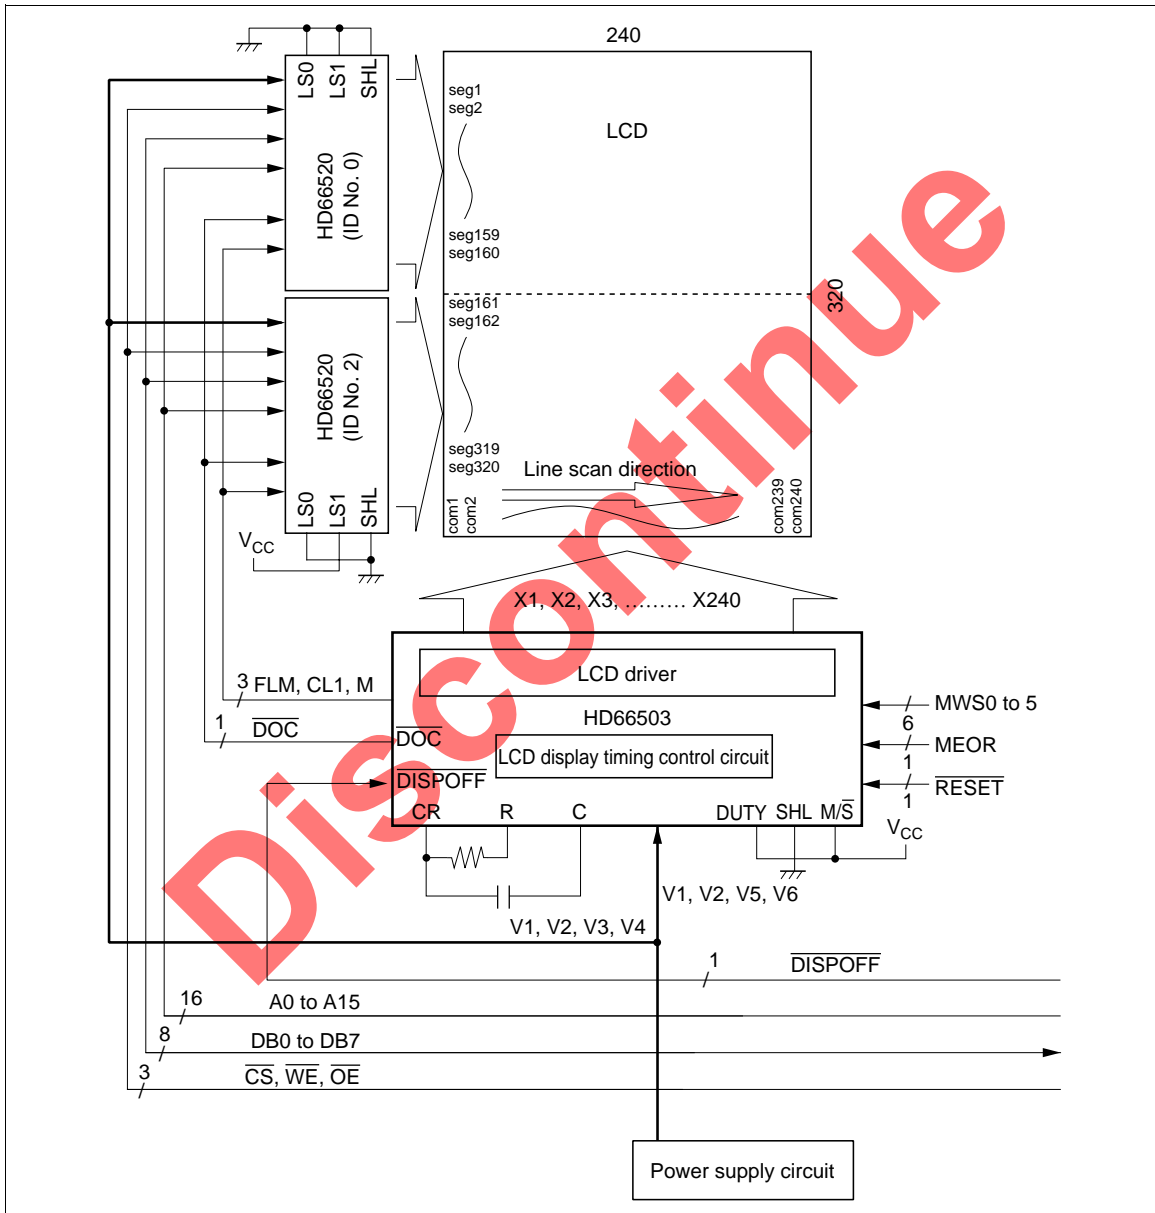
240

LS0 LS1 SHL

HD66520 (ID No. 0)

seg1
seg2

LCD

seg159
seg160

seg161
seg162

320

HD66520 (ID No. 2)

seg319
seg320

Line scan direction

LS0 LS1 SHL

com1
com2

com239
com240

$V_{CC}$

X1, X2, X3, ......... X240

LCD driver

HD66503

3 FLM, CL1, M

1 $\overline{DOC}$

$\overline{DOC}$

LCD display timing control circuit

$\overline{DISPOFF}$

CR R C

DUTY SHL M/$\overline{S}$

MWS0 to 5
6
MEOR
1
$\overline{RESET}$
1

$V_{CC}$

V1, V2, V5, V6

V1, V2, V3, V4

1 $\overline{DISPOFF}$

16 A0 to A15

8 DB0 to DB7

3 $\overline{CS}$, $\overline{WE}$, $\overline{OE}$

Power supply circuit

Discontinue